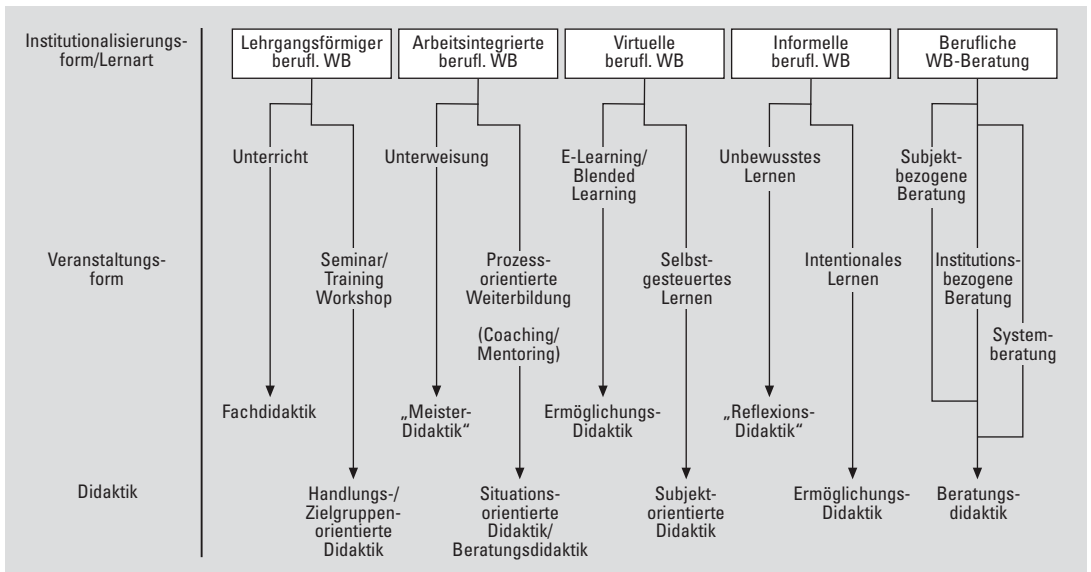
Institutionalisierungsform/Lernart

Lehrgangsförmiger berufl. WB

Arbeitsintegrierte berufl. WB

Virtuelle berufl. WB

Informelle berufl. WB

Berufliche WB-Beratung

Unterricht

Unterweisung

E-Learning/ Blended Learning

Unbewusstes Lernen

Subjektbezogene Beratung

Veranstaltungsform

Seminar/ Training Workshop

Prozessorientierte Weiterbildung

(Coaching/ Mentoring)

Selbstgesteuertes Lernen

Intentionales Lernen

Institutionsbezogene Beratung

Systemberatung

Fachdidaktik

„Meister-Didaktik“

Ermöglichungs-Didaktik

„Reflexions-Didaktik“

Didaktik

Handlungs-/ Zielgruppenorientierte Didaktik

Situationsorientierte Didaktik/ Beratungsdidaktik

Subjektorientierte Didaktik

Ermöglichungs-Didaktik

Beratungsdidaktik